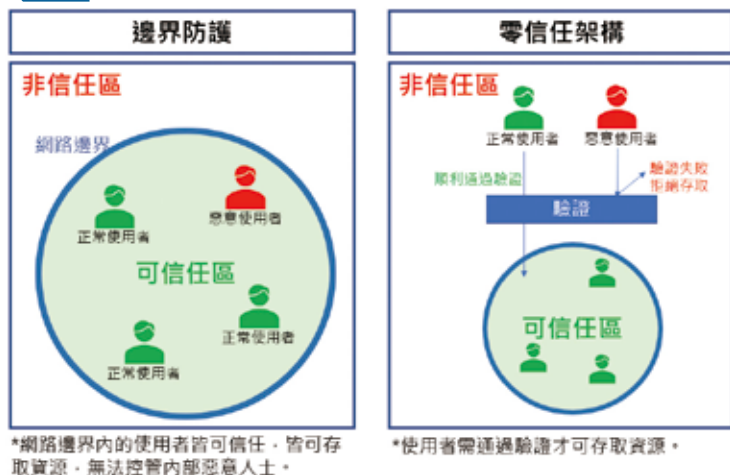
邊界防護

非信任區

網路邊界

正常使用者

惡意使用者

可信任區

正常使用者

正常使用者

*網路邊界內的使用者皆可信任，皆可存取資源，無法控管內部惡意人士。

零信任架構

非信任區

正常使用者

惡意使用者

順利通過驗證

驗證失敗
拒絕存取

驗證

可信任區

*使用者需通過驗證才可存取資源。